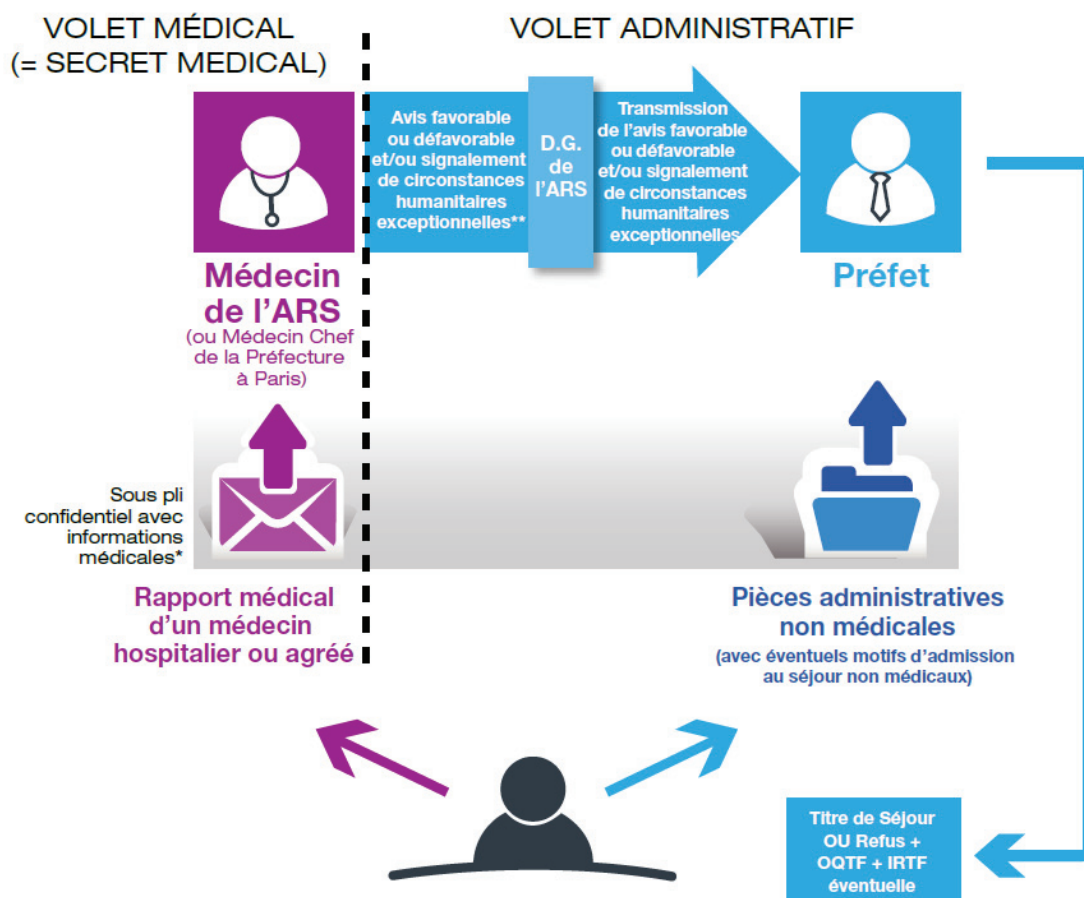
VOLET MÉDICAL
(= SECRET MEDICAL)

VOLET ADMINISTRATIF

Avis favorable ou défavorable et/ou signalement de circonstances humanitaires exceptionnelles**

D.G. de l'ARS

Transmission de l'avis favorable ou défavorable et/ou signalement de circonstances humanitaires exceptionnelles

Médecin de l'ARS
(ou Médecin Chef de la Préfecture à Paris)

Préfet

Sous pli confidentiel avec informations médicales*

Rapport médical d'un médecin hospitalier ou agréé

Pièces administratives non médicales
(avec éventuels motifs d'admission au séjour non médicaux)

Titre de Séjour OU Refus + OQTF + IRTF éventuelle